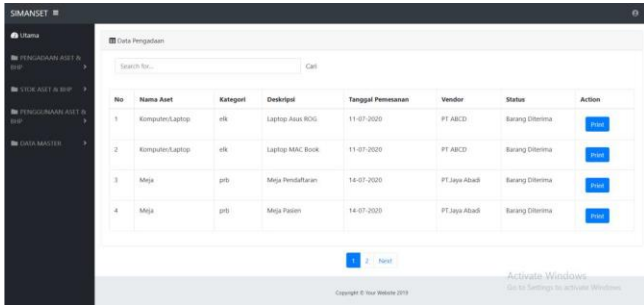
SIMANSET ≡

Utama
PENGADAAN ASET & BHP
STOK ASET & BHP
PENGGUNAAN ASET & BHP
DATA MASTER

Data Pengadaan

Search for... Cari

| No | Nama Aset | Kategori | Deskripsi | Tanggal Pemesanan | Vendor | Status | Action |
|---|---|---|---|---|---|---|---|
| 1 | Komputer/Laptop | elk | Laptop Asus ROG | 11-07-2020 | PT ABCD | Barang Diterima | Print |
| 2 | Komputer/Laptop | elk | Laptop MAC Book | 11-07-2020 | PT ABCD | Barang Diterima | Print |
| 3 | Meja | prb | Meja Pendaftaran | 14-07-2020 | PT Jaya Abadi | Barang Diterima | Print |
| 4 | Meja | prb | Meja Pasien | 14-07-2020 | PT Jaya Abadi | Barang Diterima | Print |

1 2 Next

Copyright © Your Website 2019

Activate Windows
Go to Settings to activate Windows.